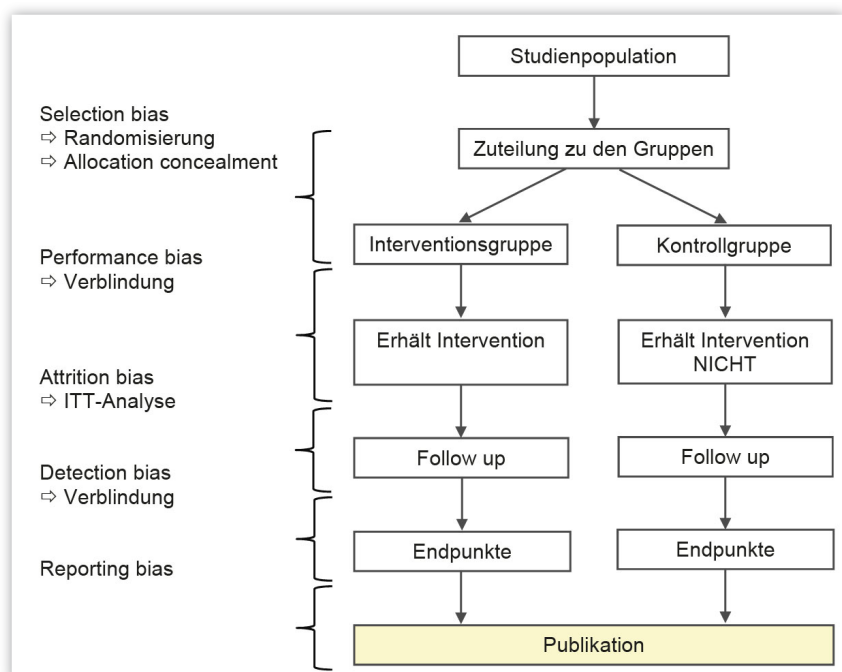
Studienpopulation

Selection bias
⇨ Randomisierung
⇨ Allocation concealment

Zuteilung zu den Gruppen

Performance bias
⇨ Verblindung

Interventionsgruppe

Kontrollgruppe

Erhält Intervention

Erhält Intervention NICHT

Attrition bias
⇨ ITT-Analyse

Detection bias
⇨ Verblindung

Follow up

Follow up

Reporting bias

Endpunkte

Endpunkte

Publikation